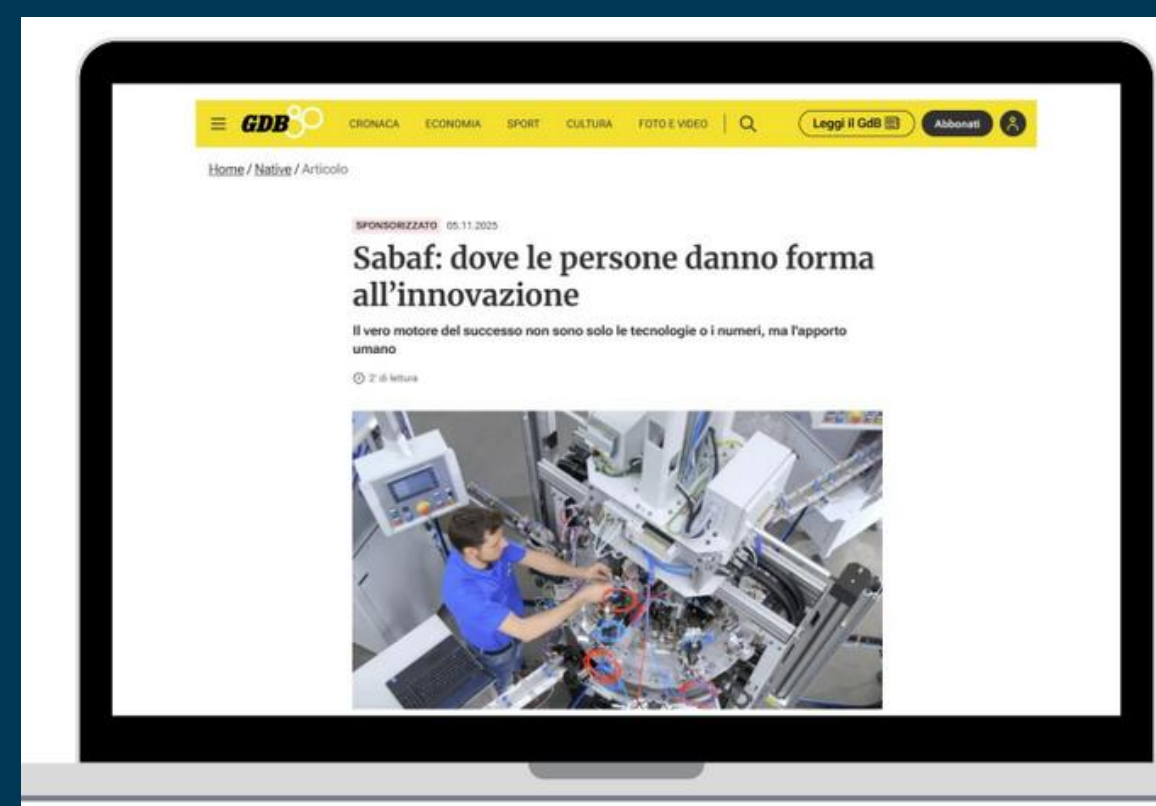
GDB80 CRONACA ECONOMIA SPORT CULTURA FOTO E VIDEO Leggi il GdB Abbonati

Home / Native / Articolo

SPONSORIZZATO 05.11.2025

Sabaf: dove le persone danno forma all’innovazione

Il vero motore del successo non sono solo le tecnologie o i numeri, ma l'apporto umano

2' di lettura